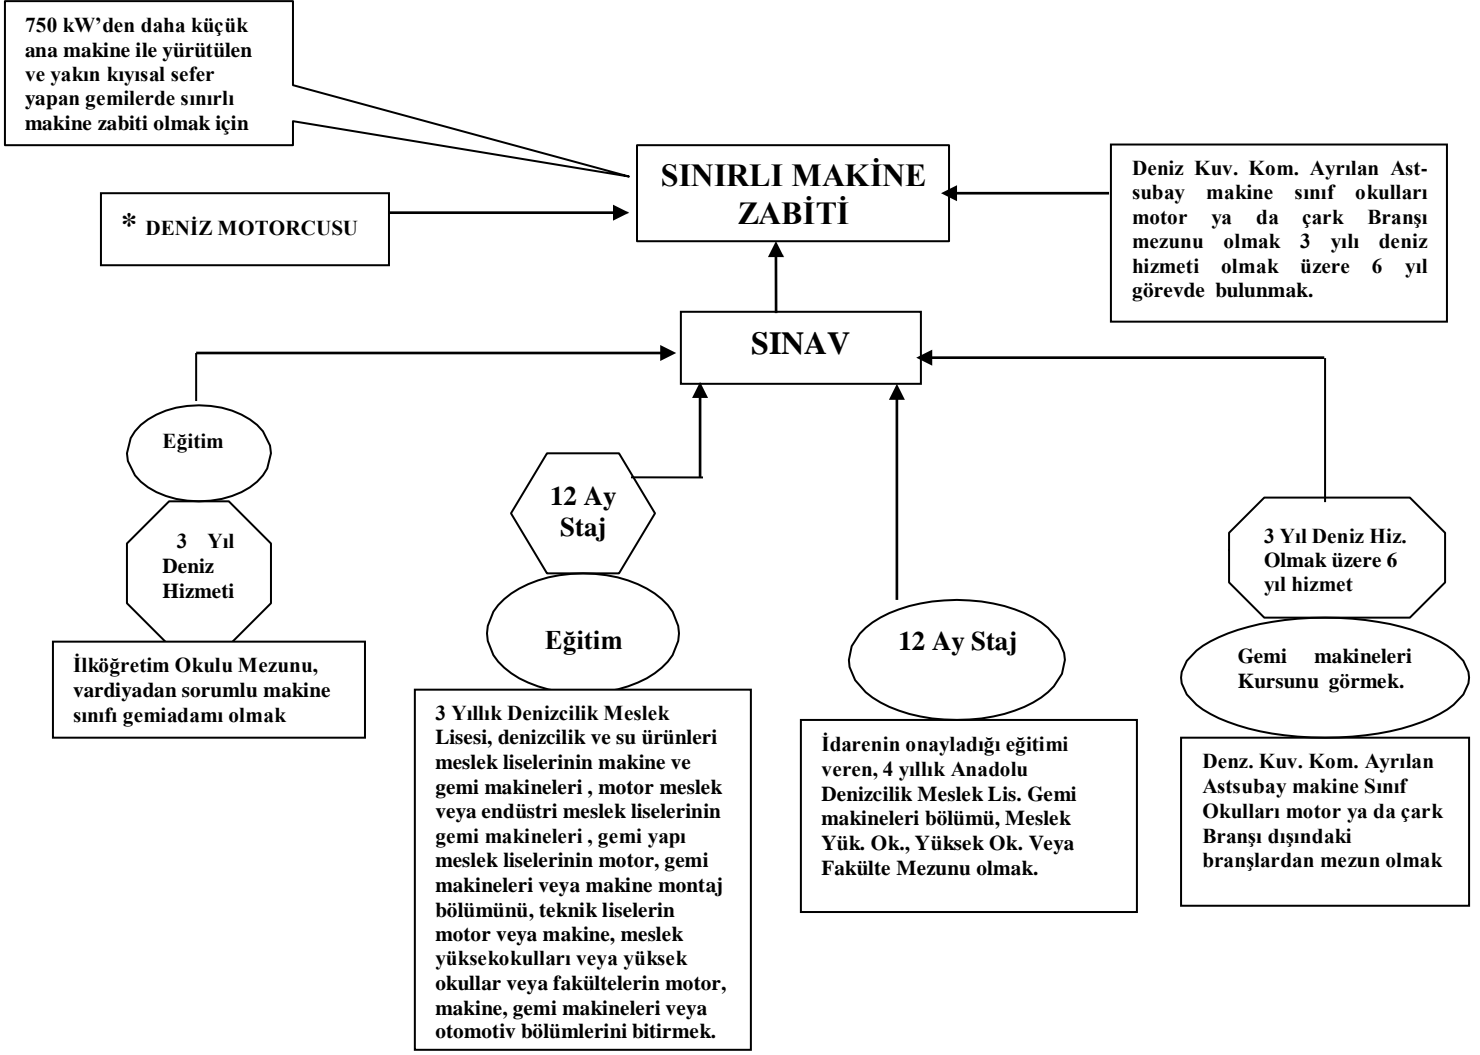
750 kW'den daha küçük ana makine ile yürütülen ve yakın kıyısal sefer yapan gemilerde sınırlı makine zabiti olmak için

SINIRLI MAKİNE ZABİTİ

Deniz Kuv. Kom. Ayrılan Astsubay makine sınıf okulları motor ya da çark Branşı mezunu olmak 3 yılı deniz hizmeti olmak üzere 6 yıl görevde bulunmak.

* DENİZ MOTORCUSU

SINAV

Eğitim

3 Yıl Deniz Hizmeti

İlköğretim Okulu Mezunu, vardiyadan sorumlu makine sınıfı gemiadamı olmak

12 Ay Staj

Eğitim

3 Yıllık Denizcilik Meslek Lisesi, denizcilik ve su ürünleri meslek liselerinin makine ve gemi makineleri , motor meslek veya endüstri meslek liselerinin gemi makineleri , gemi yapı meslek liselerinin motor, gemi makineleri veya makine montaj bölümünü, teknik liselerin motor veya makine, meslek yüksekokulları veya yüksek okullar veya fakültelerin motor, makine, gemi makineleri veya otomotiv bölümlerini bitirmek.

12 Ay Staj

İdarenin onayladığı eğitimi veren, 4 yıllık Anadolu Denizcilik Meslek Lis. Gemi makineleri bölümü, Meslek Yük. Ok., Yüksek Ok. Veya Fakülte Mezunu olmak.

3 Yıl Deniz Hiz. Olmak üzere 6 yıl hizmet

Gemi makineleri Kursunu görmek.

Denz. Kuv. Kom. Ayrılan Astsubay makine Sınıf Okulları motor ya da çark Branşı dışındaki branşlardan mezun olmak